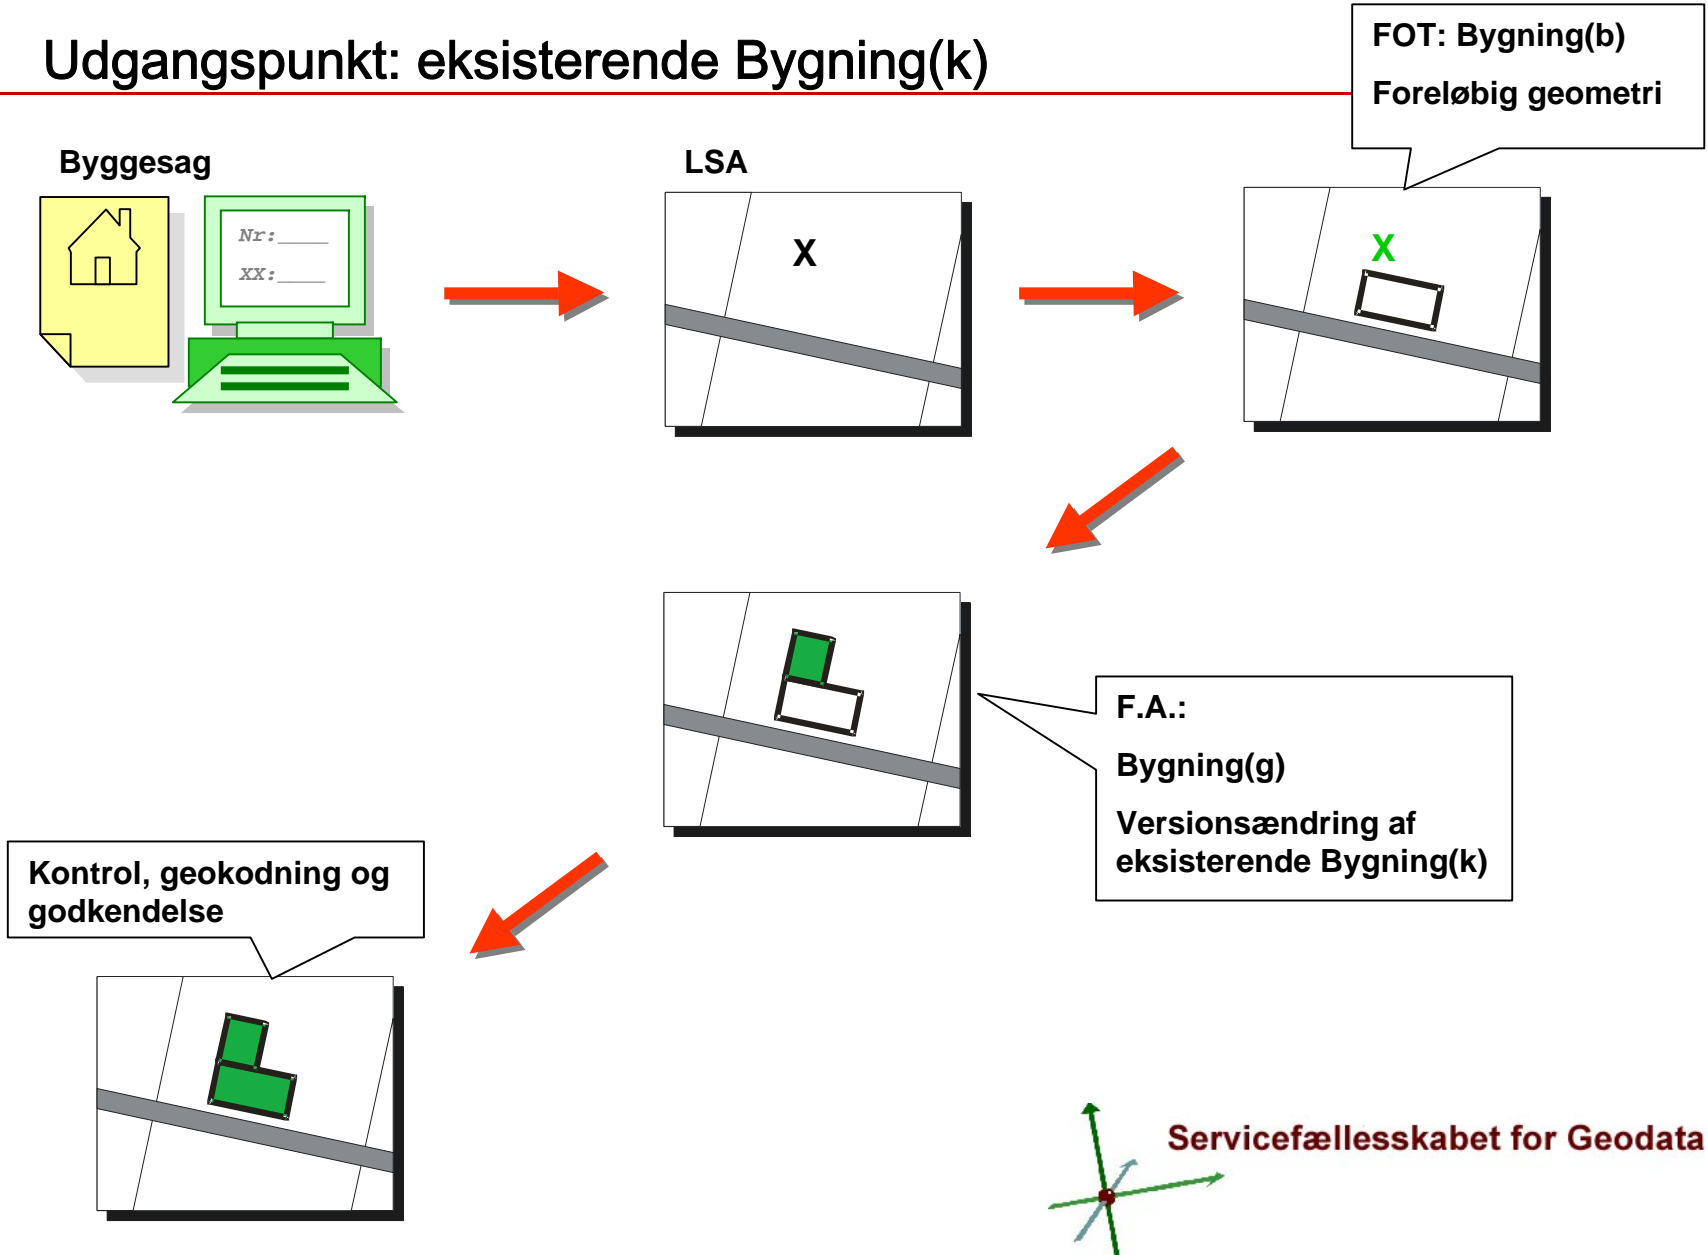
Udgangspunkt: eksisterende Bygning(k)

FOT: Bygning(b)

Foreløbig geometri

Byggesag

Nr:_____

XX:_____

LSA

X

X

F.A.:

Bygning(g)

Versionsændring af eksisterende Bygning(k)

Kontrol, geokodning og godkendelse

Servicefællesskabet for Geodata